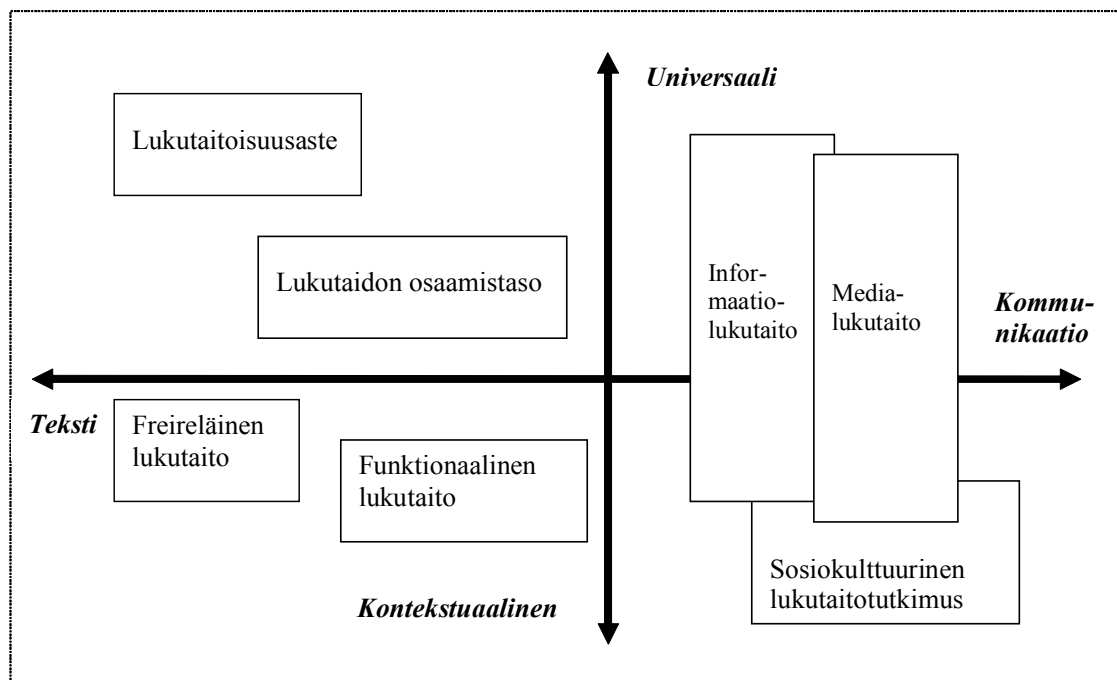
Universaali

Lukutaitoisuusaste

Lukutaidon osaamistaso

Informaatiolukutaito

Medialukutaito

Kommunikaatio

Teksti

Freireläinen lukutaito

Funktionaalinen lukutaito

Sosiokulttuurinen lukutaitotutkimus

Kontekstuaalinen